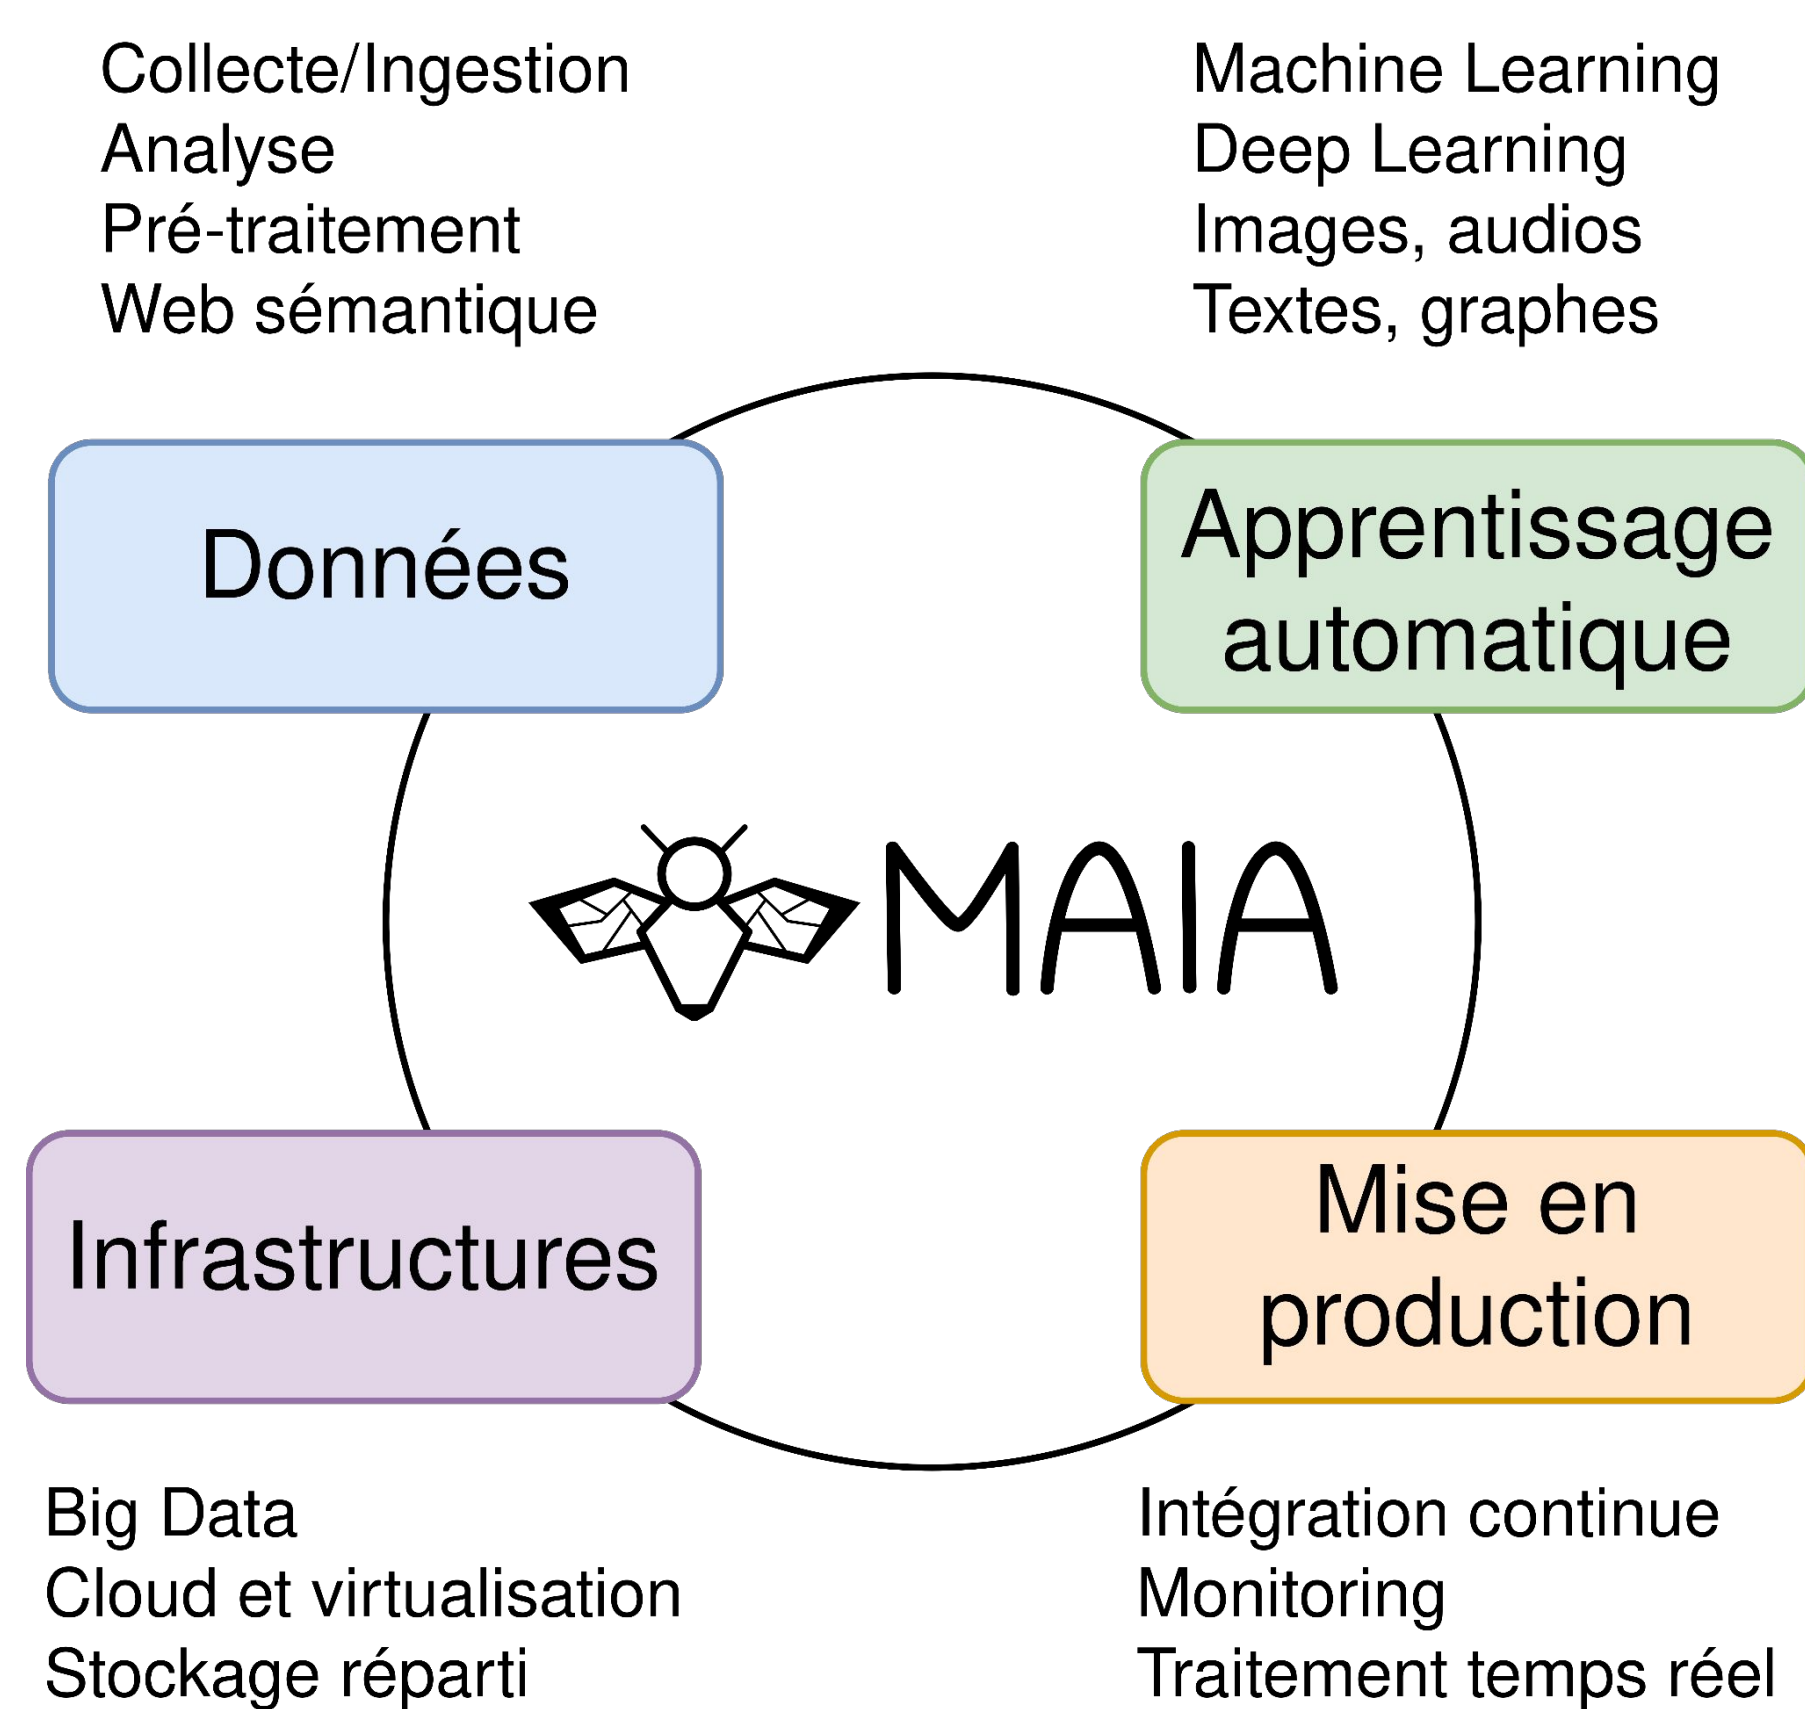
Collecte/Ingestion
Analyse
Pré-traitement
Web sémantique

Machine Learning
Deep Learning
Images, audios
Textes, graphes

Données

Apprentissage automatique

MAIA

Infrastructures

Mise en production

Big Data
Cloud et virtualisation
Stockage réparti

Intégration continue
Monitoring
Traitement temps réel